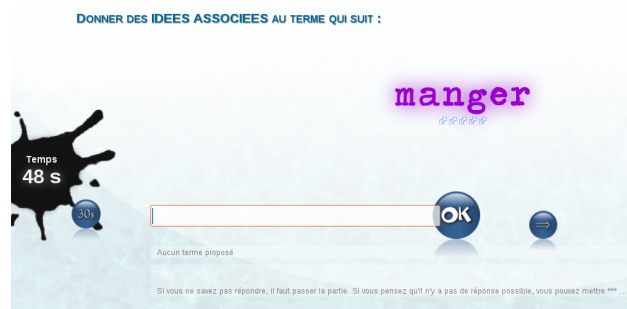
DONNER DES IDEES ASSOCIEES AU TERME QUI SUIT :

manger

Temps
48 s

30s

OK

Aucun terme proposé

Si vous ne savez pas répondre, il faut passer la partie. Si vous pensez qu'il n'y a pas de réponse possible, vous pouvez mettre ***